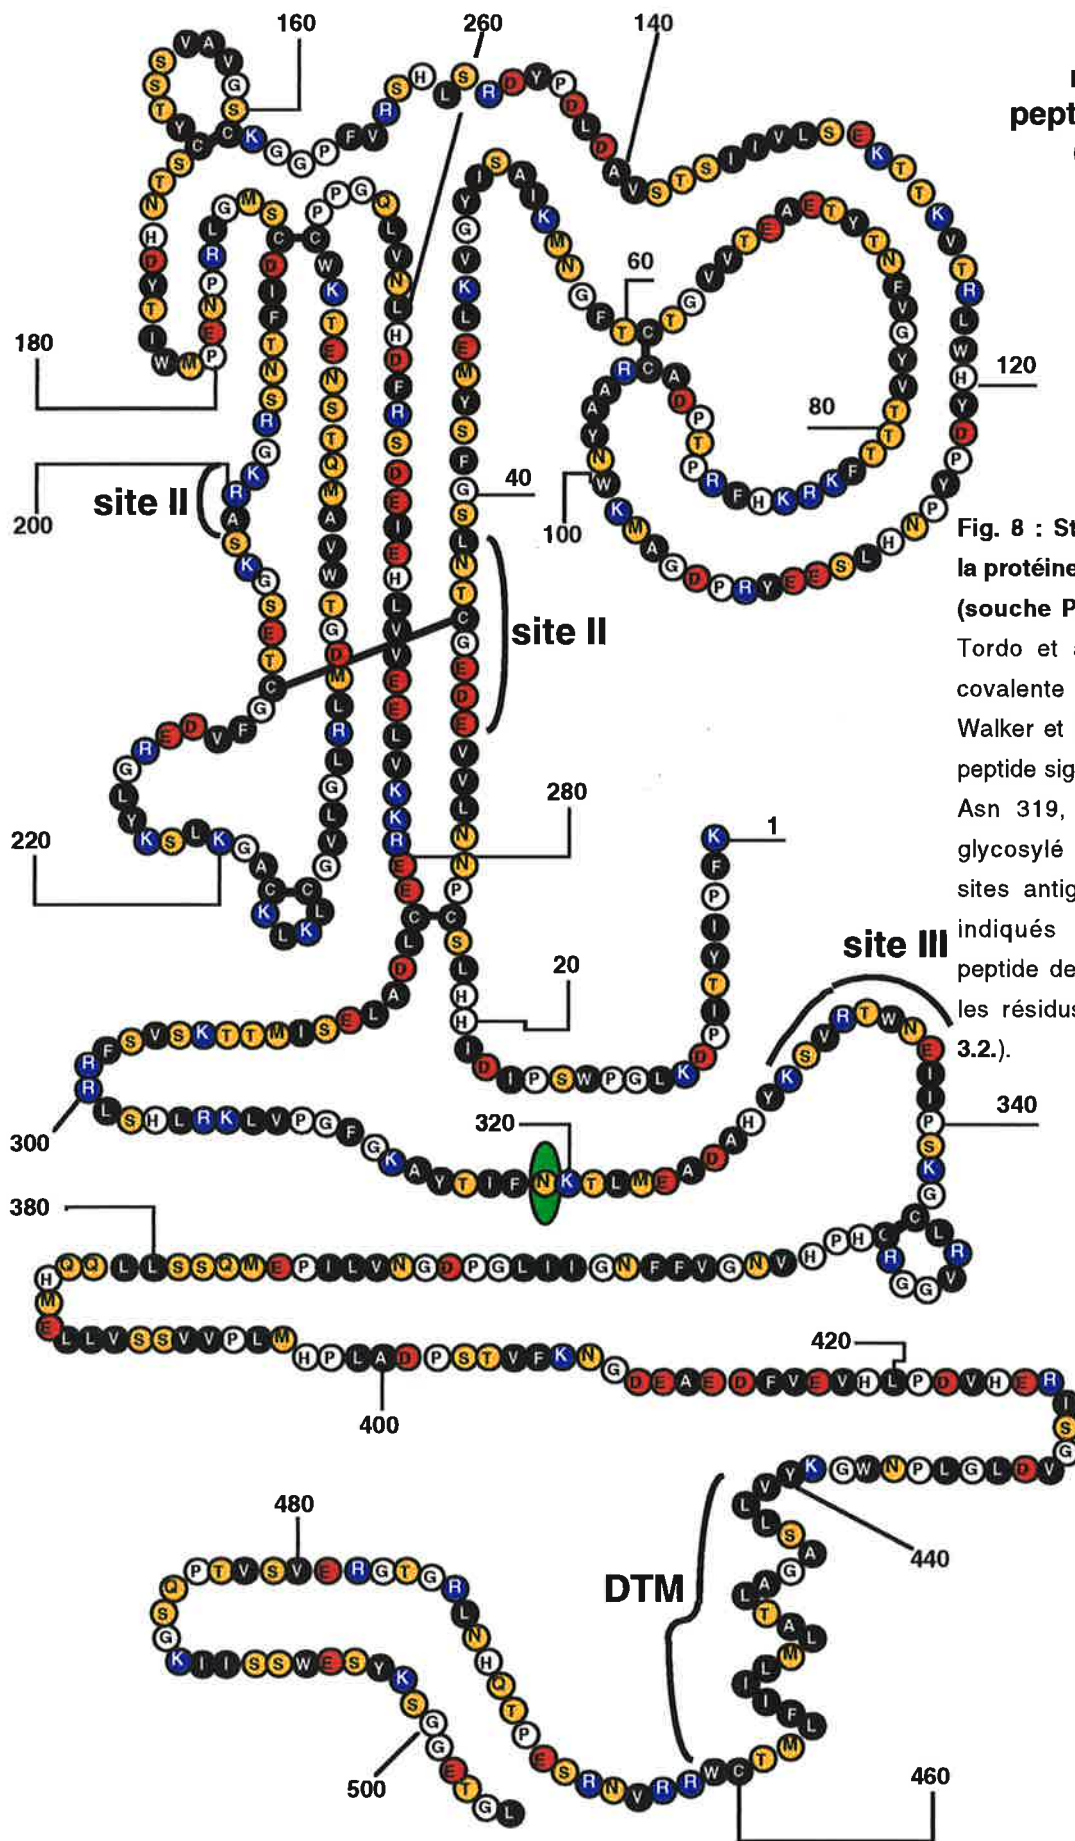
160
260
140
pept
60
180
120
80
40
200
site II
100
site II
Fig. 8 : St
la protéine
(souche P
Tordo et
covalente
Walker et
peptide sig
Asn 319,
glycosylé
sites antig
indiqués
peptide de
les résidus
3.2.).
280
1
220
site III
20
300
320
340
380
420
400
440
480
DTM
500
460